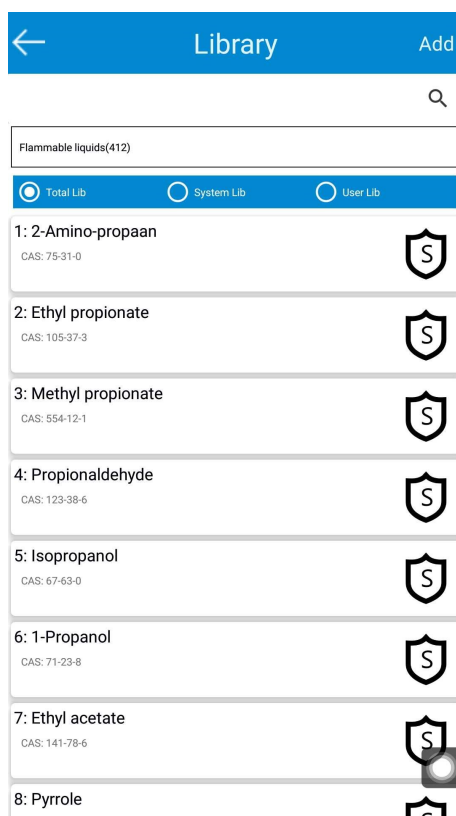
Library

Add

Flammable liquids(412)

Total Lib

System Lib

User Lib

1: 2-Amino-propaan
CAS: 75-31-0

S

2: Ethyl propionate
CAS: 105-37-3

S

3: Methyl propionate
CAS: 554-12-1

S

4: Propionaldehyde
CAS: 123-38-6

S

5: Isopropanol
CAS: 67-63-0

S

6: 1-Propanol
CAS: 71-23-8

S

7: Ethyl acetate
CAS: 141-78-6

S

8: Pyrrole